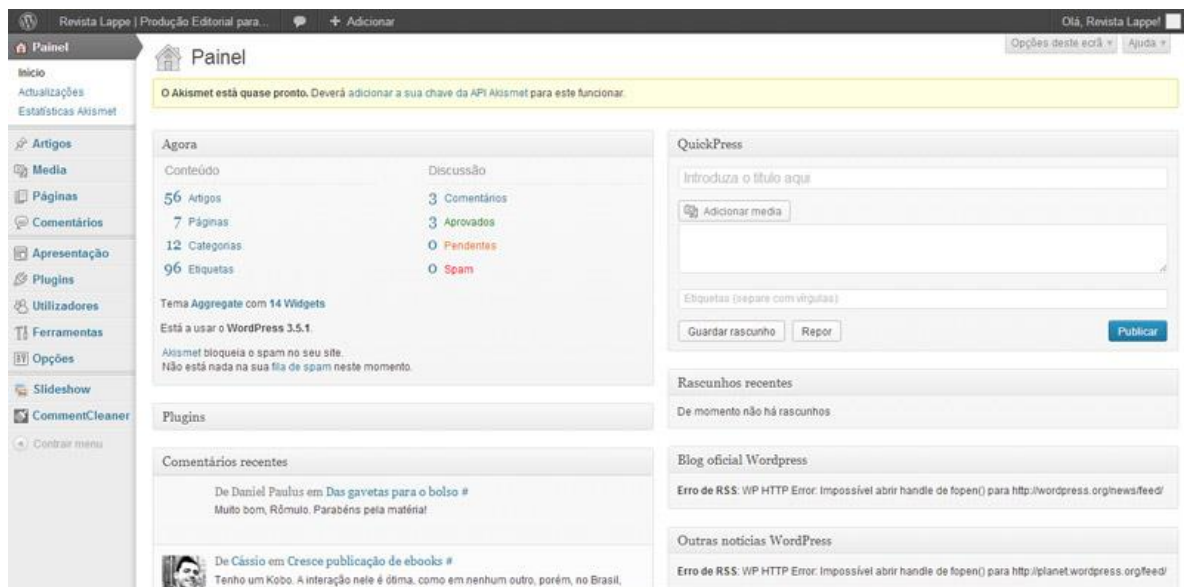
Revista Lappe | Produção Editorial para...
+ Adicionar
Olá, Revista Lappe!

Painel
Início
Actualizações
Estatísticas Akismet
Artigos
Media
Páginas
Comentários
Apresentação
Plugins
Utilizadores
Ferramentas
Opções
Slideshow
CommentCleaner
Contrair menu

Painel

Opções deste ecrã ▾ Ajuda ▾

O Akismet está quase pronto. Deverá adicionar a sua chave da API Akismet para este funcionar.

Agora

Conteúdo
56 Artigos
7 Páginas
12 Categorias
96 Etiquetas

Discussão
3 Comentários
3 Aprovados
0 Pendentes
0 Spam

Tema Aggregate com 14 Widgets

Está a usar o WordPress 3.5.1.

Akismet bloqueia o spam no seu site.
Não está nada na sua fila de spam neste momento.

Plugins

Comentários recentes

De Daniel Paulus em Das gavetas para o bolso #
Muito bom, Rômulo. Parabéns pela matéria!

De Cássio em Cresce publicação de ebooks #
Tenho um Kobo. A interação nele é ótima, como em nenhum outro, porém, no Brasil,

QuickPress

Introduza o título aqui

Adicionar media

Etiquetas (separe com vírgulas)

Guardar rascunho
Repor
Publicar

Rascunhos recentes

De momento não há rascunhos

Blog oficial Wordpress

Erro de RSS: WP HTTP Error: Impossível abrir handle de fopen() para http://wordpress.org/news/feed/

Outras notícias WordPress

Erro de RSS: WP HTTP Error: Impossível abrir handle de fopen() para http://planet.wordpress.org/feed/